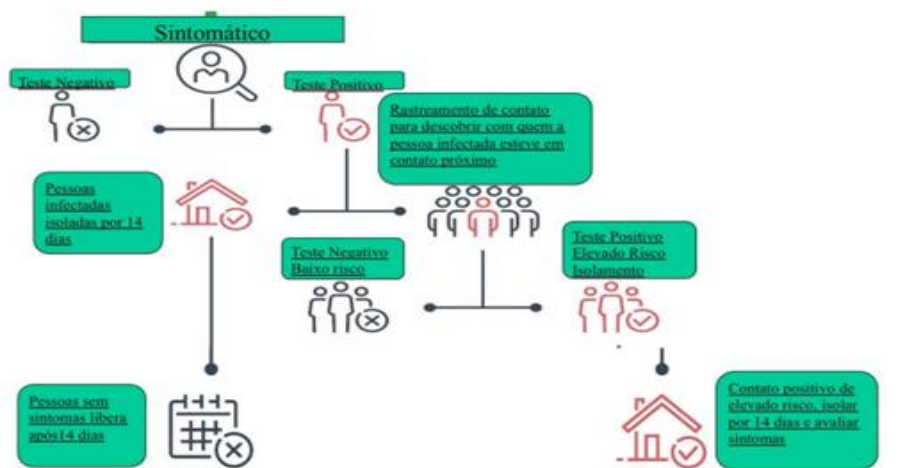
Sintomático

Teste Negativo

Teste Positivo

Rastreamento de contato para descobrir com quem a pessoa infectada esteve em contato próximo

Pessoas infectadas isoladas por 14 dias

Teste Negativo Baixo risco

Teste Positivo Elevado Risco Isolamento

Pessoas sem sintomas libera após14 dias

Contato positivo de elevado risco, isolar por 14 dias e avaliar sintomas